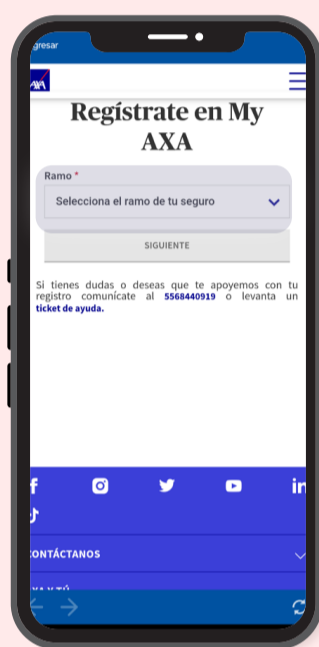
gresar

AXA

Regístrate en My AXA

Ramo *

Selecciona el ramo de tu seguro

SIGUIENTE

Si tienes dudas o deseas que te apoyemos con tu registro comunícate al 5568440919 o levanta un ticket de ayuda.

CONTÁCTANOS

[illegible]